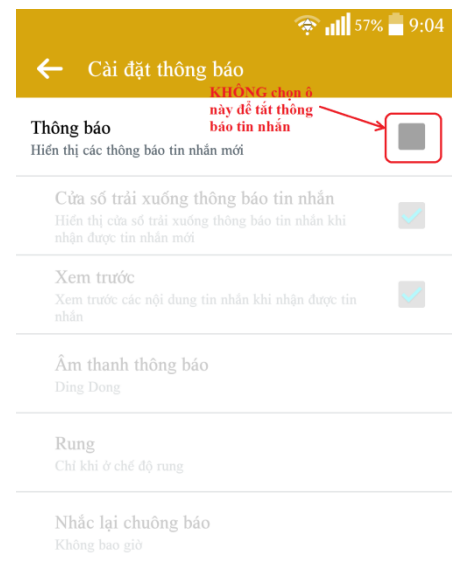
57% 9:04

Cài đặt thông báo

KHÔNG chọn ô này để tắt thông báo tin nhắn

Thông báo
Hiển thị các thông báo tin nhắn mới

Cửa sổ trải xuống thông báo tin nhắn
Hiển thị cửa sổ trải xuống thông báo tin nhắn khi nhận được tin nhắn mới

Xem trước
Xem trước các nội dung tin nhắn khi nhận được tin nhắn

Âm thanh thông báo
Ding Dong

Rung
Chỉ khi ở chế độ rung

Nhắc lại chuông báo
Không bao giờ